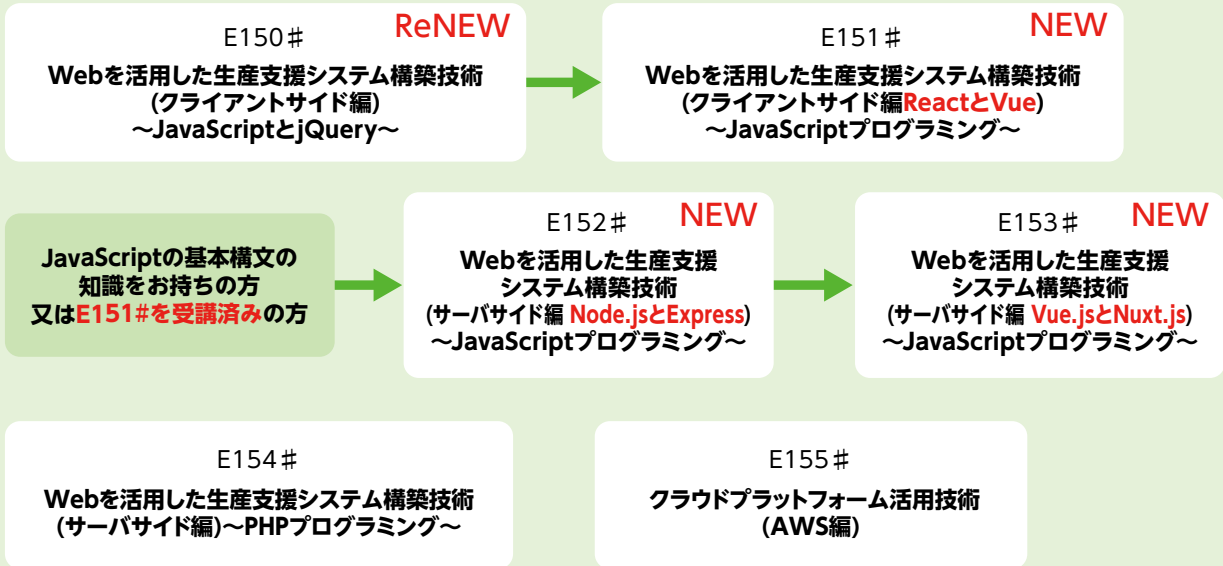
E150＃ ReNEW
Webを活用した生産支援システム構築技術
(クライアントサイド編)
〜JavaScriptとjQuery〜

E151＃ NEW
Webを活用した生産支援システム構築技術
(クライアントサイド編ReactとVue)
〜JavaScriptプログラミング〜

JavaScriptの基本構文の知識をお持ちの方
又はE151＃を受講済みの方

E152＃ NEW
Webを活用した生産支援システム構築技術
(サーバサイド編 Node.jsとExpress)
〜JavaScriptプログラミング〜

E153＃ NEW
Webを活用した生産支援システム構築技術
(サーバサイド編 Vue.jsとNuxt.js)
〜JavaScriptプログラミング〜

E154＃
Webを活用した生産支援システム構築技術
(サーバサイド編)〜PHPプログラミング〜

E155＃
クラウドプラットフォーム活用技術
(AWS編)